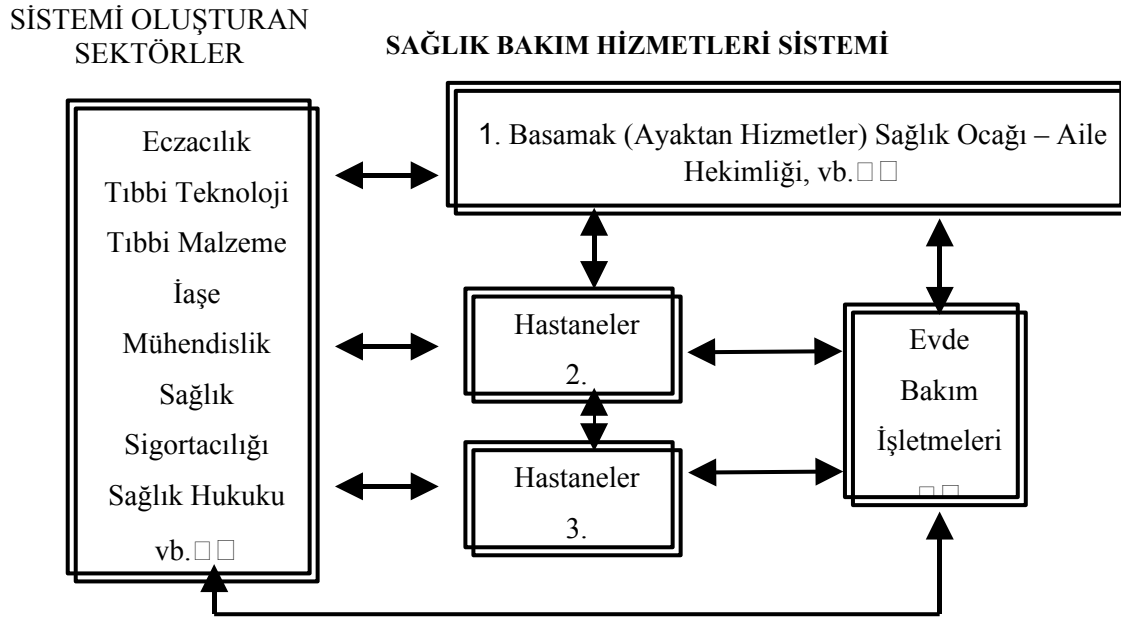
SİSTEMİ OLUŞTURAN SEKTÖRLER

SAĞLIK BAKIM HİZMETLERİ SİSTEMİ

Eczacılık

Tıbbi Teknoloji

Tıbbi Malzeme

İaşe

Mühendislik

Sağlık Sigortacılığı

Sağlık Hukuku

vb.□□

1. Basamak (Ayaktan Hizmetler) Sağlık Ocağı – Aile Hekimliği, vb.□□

Hastaneler
2.

Hastaneler
3.

Evde Bakım İşletmeleri
□□